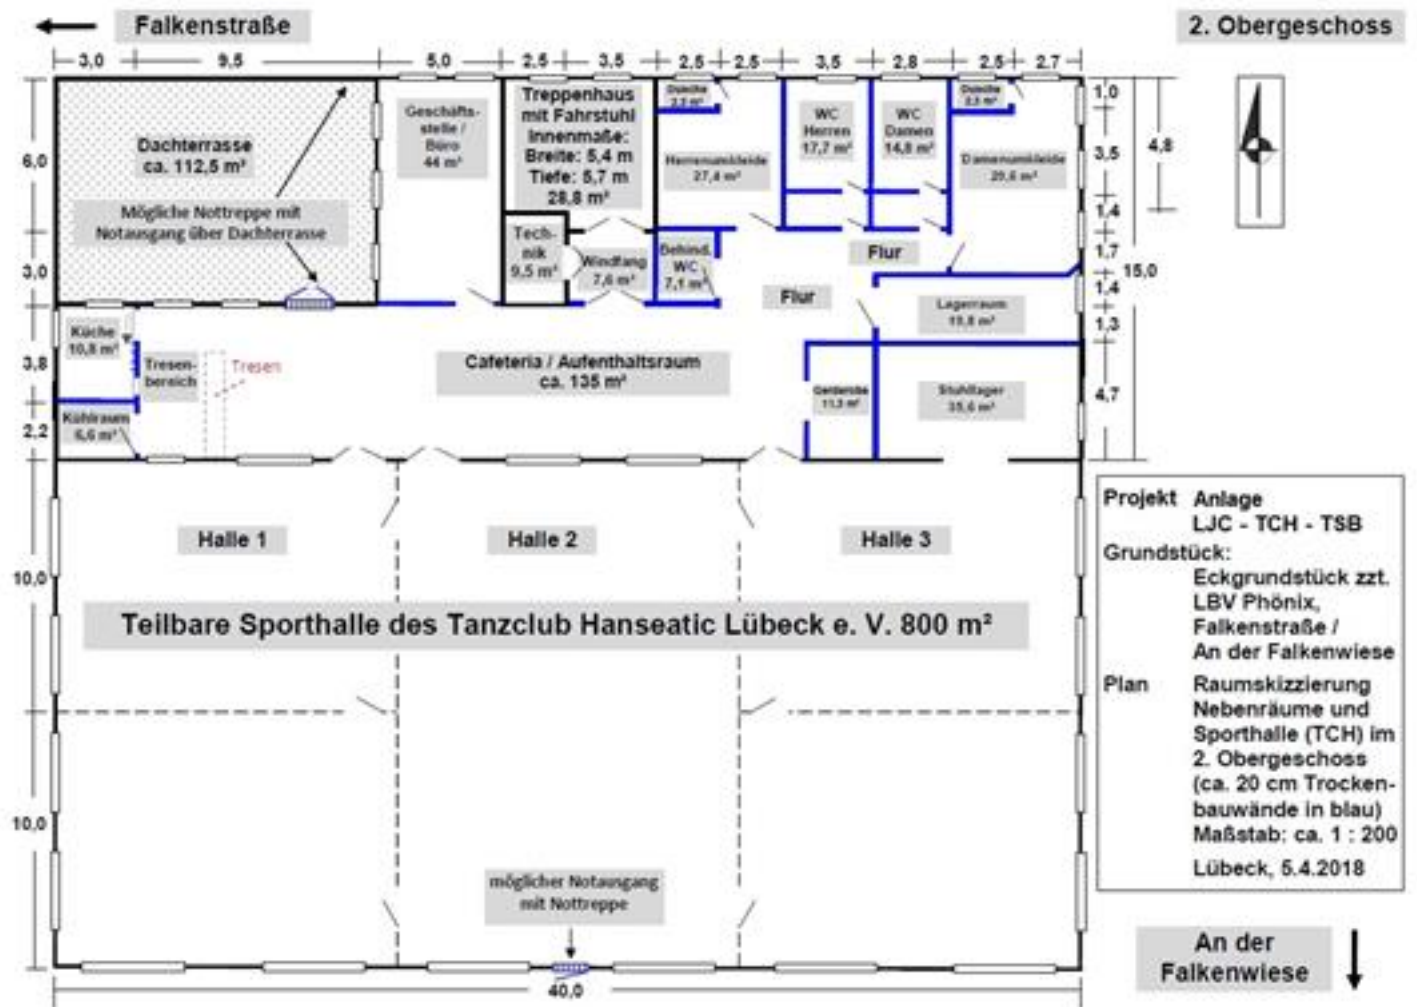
Falkenstraße

2. Obergeschoss

3,0 9,5 5,0 2,5 3,5 2,5 2,5 3,5 2,8 2,5 2,7

Dachterrasse ca. 112,5 m²

Mögliche Nottreppe mit Notausgang über Dachterrasse

Geschäftsstelle / Büro 44 m²

Treppenhaus mit Fahrstuhl Innenmaße: Breite: 5,4 m Tiefe: 5,7 m 28,8 m²

Dusche 2,2 m²

Herrenumkleide 27,4 m²

WC Herren 17,7 m²

WC Damen 14,8 m²

Dusche 2,2 m²

Damenumkleide 29,6 m²

Technik 9,5 m²

Windfang 7,6 m²

Behind. WC 7,1 m²

Flur

Flur

Lagerraum 15,8 m²

Küche 10,8 m²

Tresenbereich

Tresen

Cafeteria / Aufenthaltsraum ca. 135 m²

Geräteraum 11,3 m²

Stuhllager 35,6 m²

Kühlraum 6,6 m²

6,0 3,0 3,8 2,2 10,0 10,0

1,0 3,5 4,8 1,4 1,7 15,0 1,4 1,3 4,7

Halle 1

Halle 2

Halle 3

Teilbare Sporthalle des Tanzclub Hanseatic Lübeck e. V. 800 m²

Projekt Anlage LJC - TCH - TSB
Grundstück: Eckgrundstück zzt. LBV Phönix, Falkenstraße / An der Falkenwiese
Plan Raumskizzierung Nebenräume und Sporthalle (TCH) im 2. Obergeschoss (ca. 20 cm Trockenbauwände in blau) Maßstab: ca. 1 : 200
Lübeck, 5.4.2018

möglicher Notausgang mit Nottreppe

40,0

An der Falkenwiese